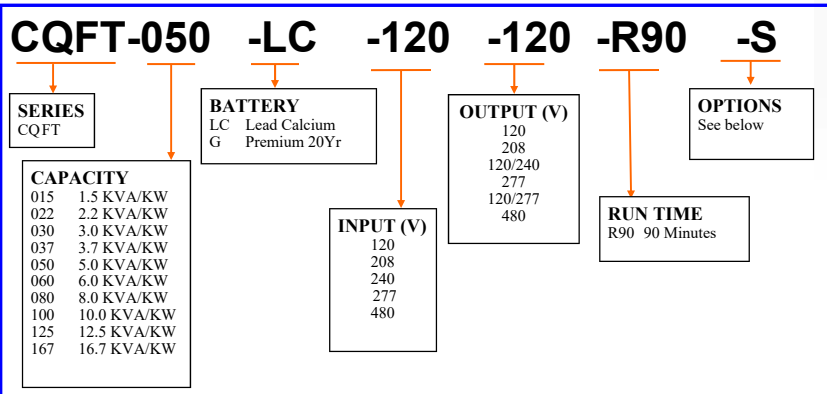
CQFT-050 -LC -120 -120 -R90 -S

SERIES
CQFT

CAPACITY
015 1.5 KVA/KW
022 2.2 KVA/KW
030 3.0 KVA/KW
037 3.7 KVA/KW
050 5.0 KVA/KW
060 6.0 KVA/KW
080 8.0 KVA/KW
100 10.0 KVA/KW
125 12.5 KVA/KW
167 16.7 KVA/KW

BATTERY
LC Lead Calcium
G Premium 20Yr

INPUT (V)
120
208
240
277
480

OUTPUT (V)
120
208
120/240
277
120/277
480

RUN TIME
R90 90 Minutes

OPTIONS
See below